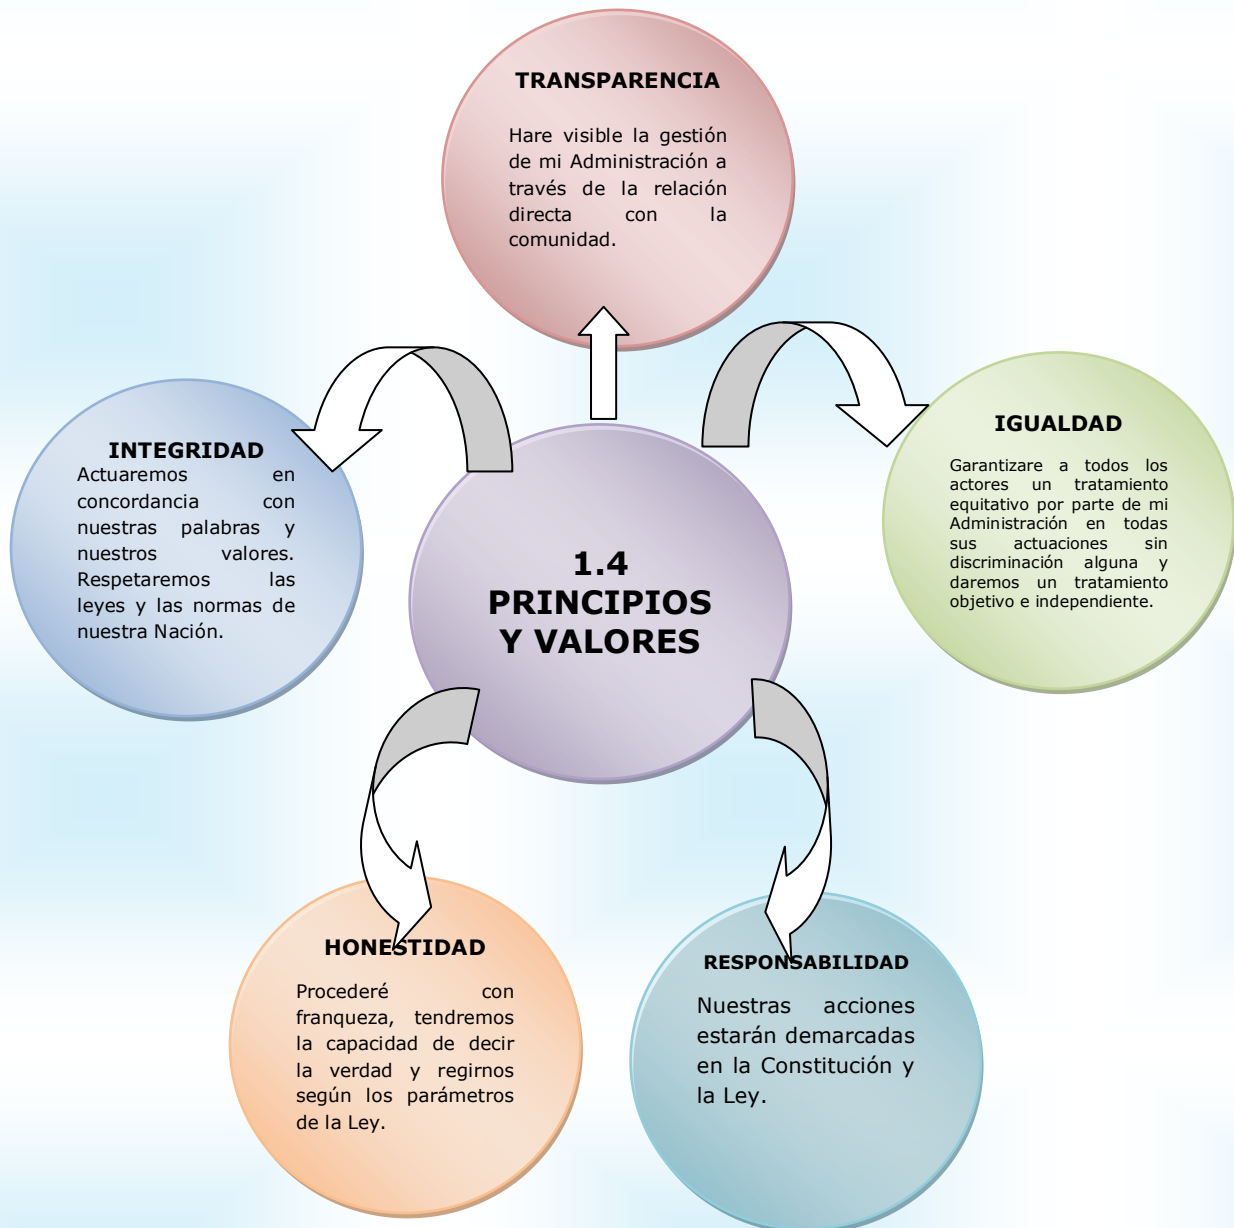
TRANSPARENCIA

Hare visible la gestión de mi Administración a través de la relación directa con la comunidad.

INTEGRIDAD
Actuaremos en concordancia con nuestras palabras y nuestros valores. Respetaremos las leyes y las normas de nuestra Nación.

1.4 PRINCIPIOS Y VALORES

IGUALDAD

Garantizare a todos los actores un tratamiento equitativo por parte de mi Administración en todas sus actuaciones sin discriminación alguna y daremos un tratamiento objetivo e independiente.

HONESTIDAD

Procederé con franqueza, tendremos la capacidad de decir la verdad y regirnos según los parámetros de la Ley.

RESPONSABILIDAD

Nuestras acciones estarán demarcadas en la Constitución y la Ley.